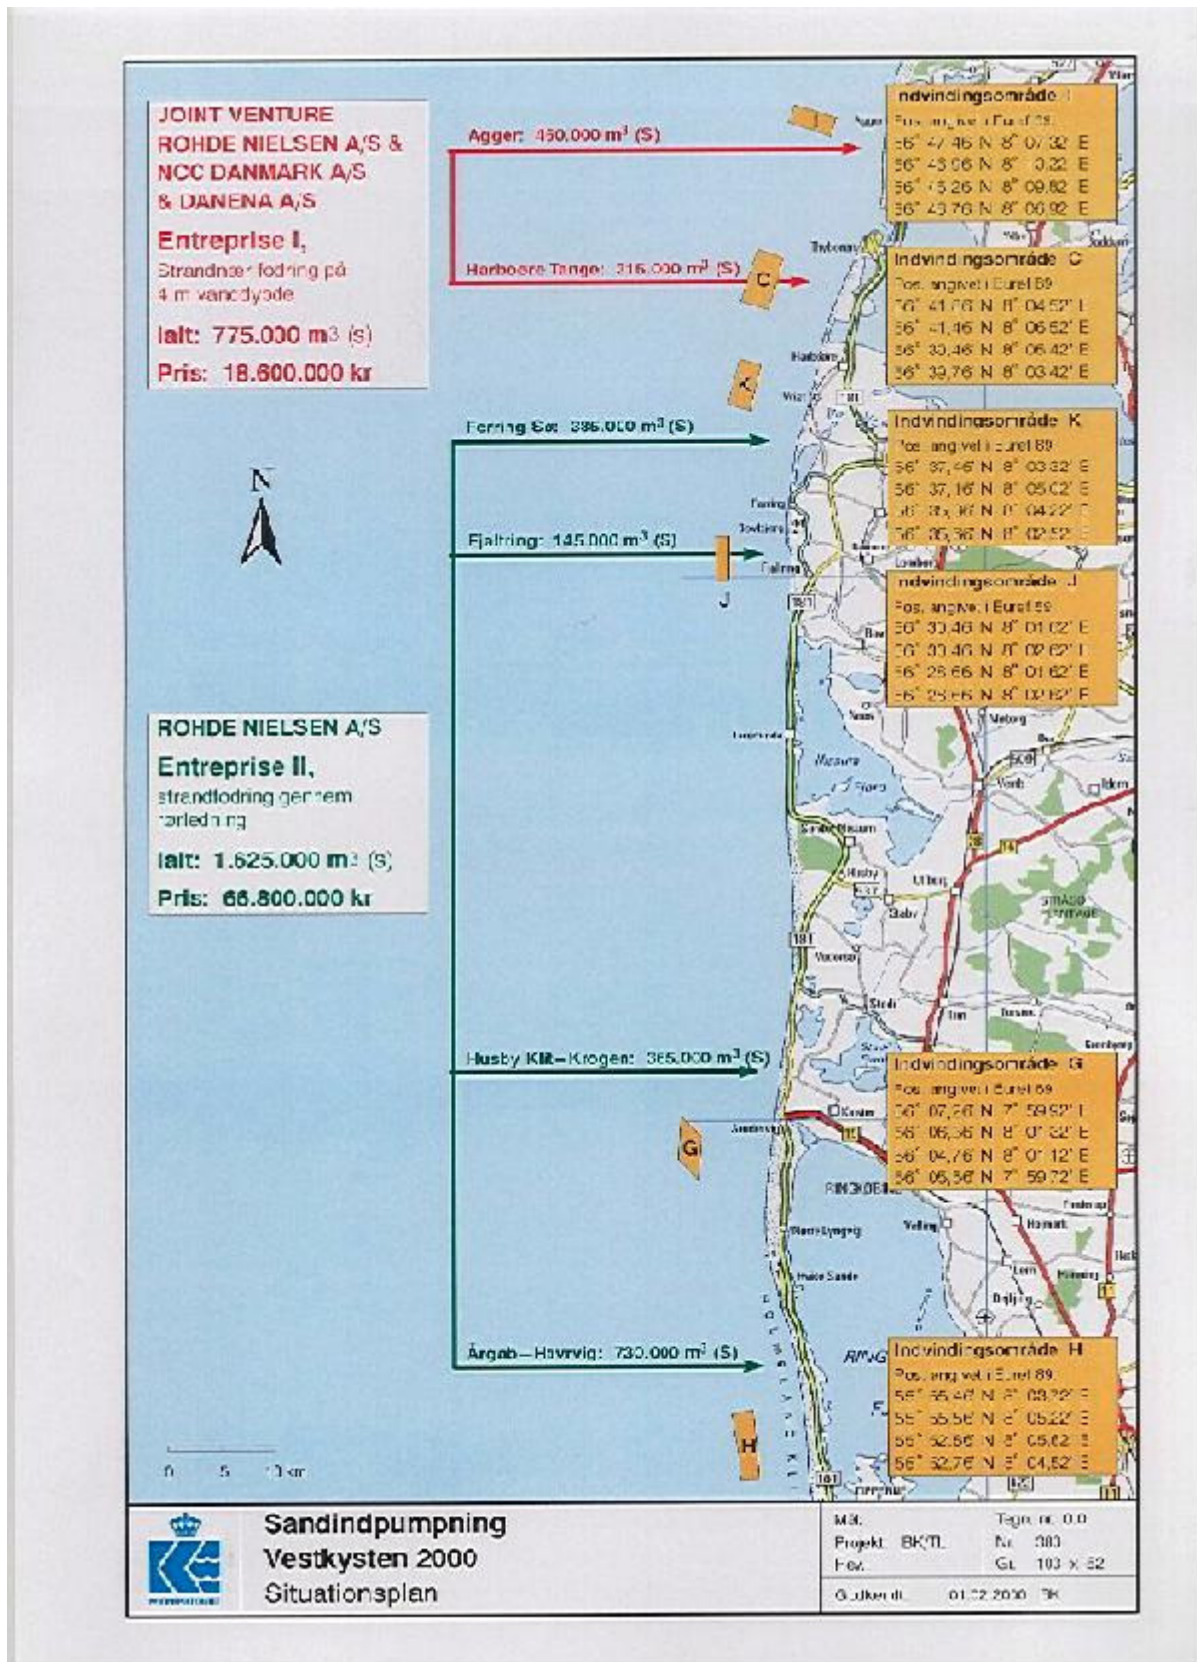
JOINT VENTURE
ROHDE NIELSEN A/S &
NCC DANMARK A/S
& DANENA A/S

Entreprise I,
Strandnær fodring på 4 m vanddybde

Ialt: 775.000 m3 (s)

Pris: 18.600.000 kr

Agger: 460.000 m³ (S)

Harboøre Tange: 315.000 m³ (S)

Indvindingsområde I
Pos. angivet i Eurol 89
56° 47,46 N 8° 07,32' E
56° 43,06 N 8° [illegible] 0,22 E
56° 45,26 N 8° 09,82 E
56° 43,76 N 8° 06,92 E

Indvindingsområde C
Pos. angivet i Eurol 89
56° 41,76 N 8° 04,57' E
56° 41,46 N 8° 06,62' E
56° 39,46 N 8° 06,42' E
56° 39,76 N 8° 03,42' E

Ferring Sø: 336.000 m³ (S)

Indvindingsområde K
Pos. angivet i Eurol 89
56° 37,46 N 8° 03,32' E
56° 37,16 N 8° 05,02' E
56° 35,36 N 8° 04,22' E
56° 35,36 N 8° 02,52' E

Fjaltring: 145.000 m³ (S)

Indvindingsområde J
Pos. angivet i Eurol 89
56° 30,46 N 8° 01,02' E
56° 30,46 N 8° 02,62' E
56° 28,66 N 8° 01,62' E
56° 28,66 N 8° 02,62' E

ROHDE NIELSEN A/S

Entreprise II,
strandfodring gennem rørledning

Ialt: 1.625.000 m3 (S)

Pris: 66.800.000 kr

Husby Klit–Krogen: 365.000 m³ (S)

Indvindingsområde G
Pos. angivet i Eurol 89
56° 07,26 N 7° 59,52' E
56° 06,36 N 8° 0' 32' E
56° 04,76 N 8° 0' 12' E
56° 05,36 N 7° 59,72' E

Årgab–Havrvig: 730.000 m³ (S)

Indvindingsområde H
Pos. angivet i Eurol 89
55° 55,46 N 8° 03,72' E
55° 55,56 N 8° 05,22' E
55° 52,56 N 8° 05,62' E
56° 52,76 N 8° 04,52' E

N

0 5 10 km

Sandindpumpning
Vestkysten 2000
Situationsplan

| Mål: | Tegn. nr. 0.0 |
|---|---|
| Projekt: BK/TL | Nr. 383 |
| Rev. | Gl. 103 × 52 |
| Godkendt: | 01.02.2000 TK |